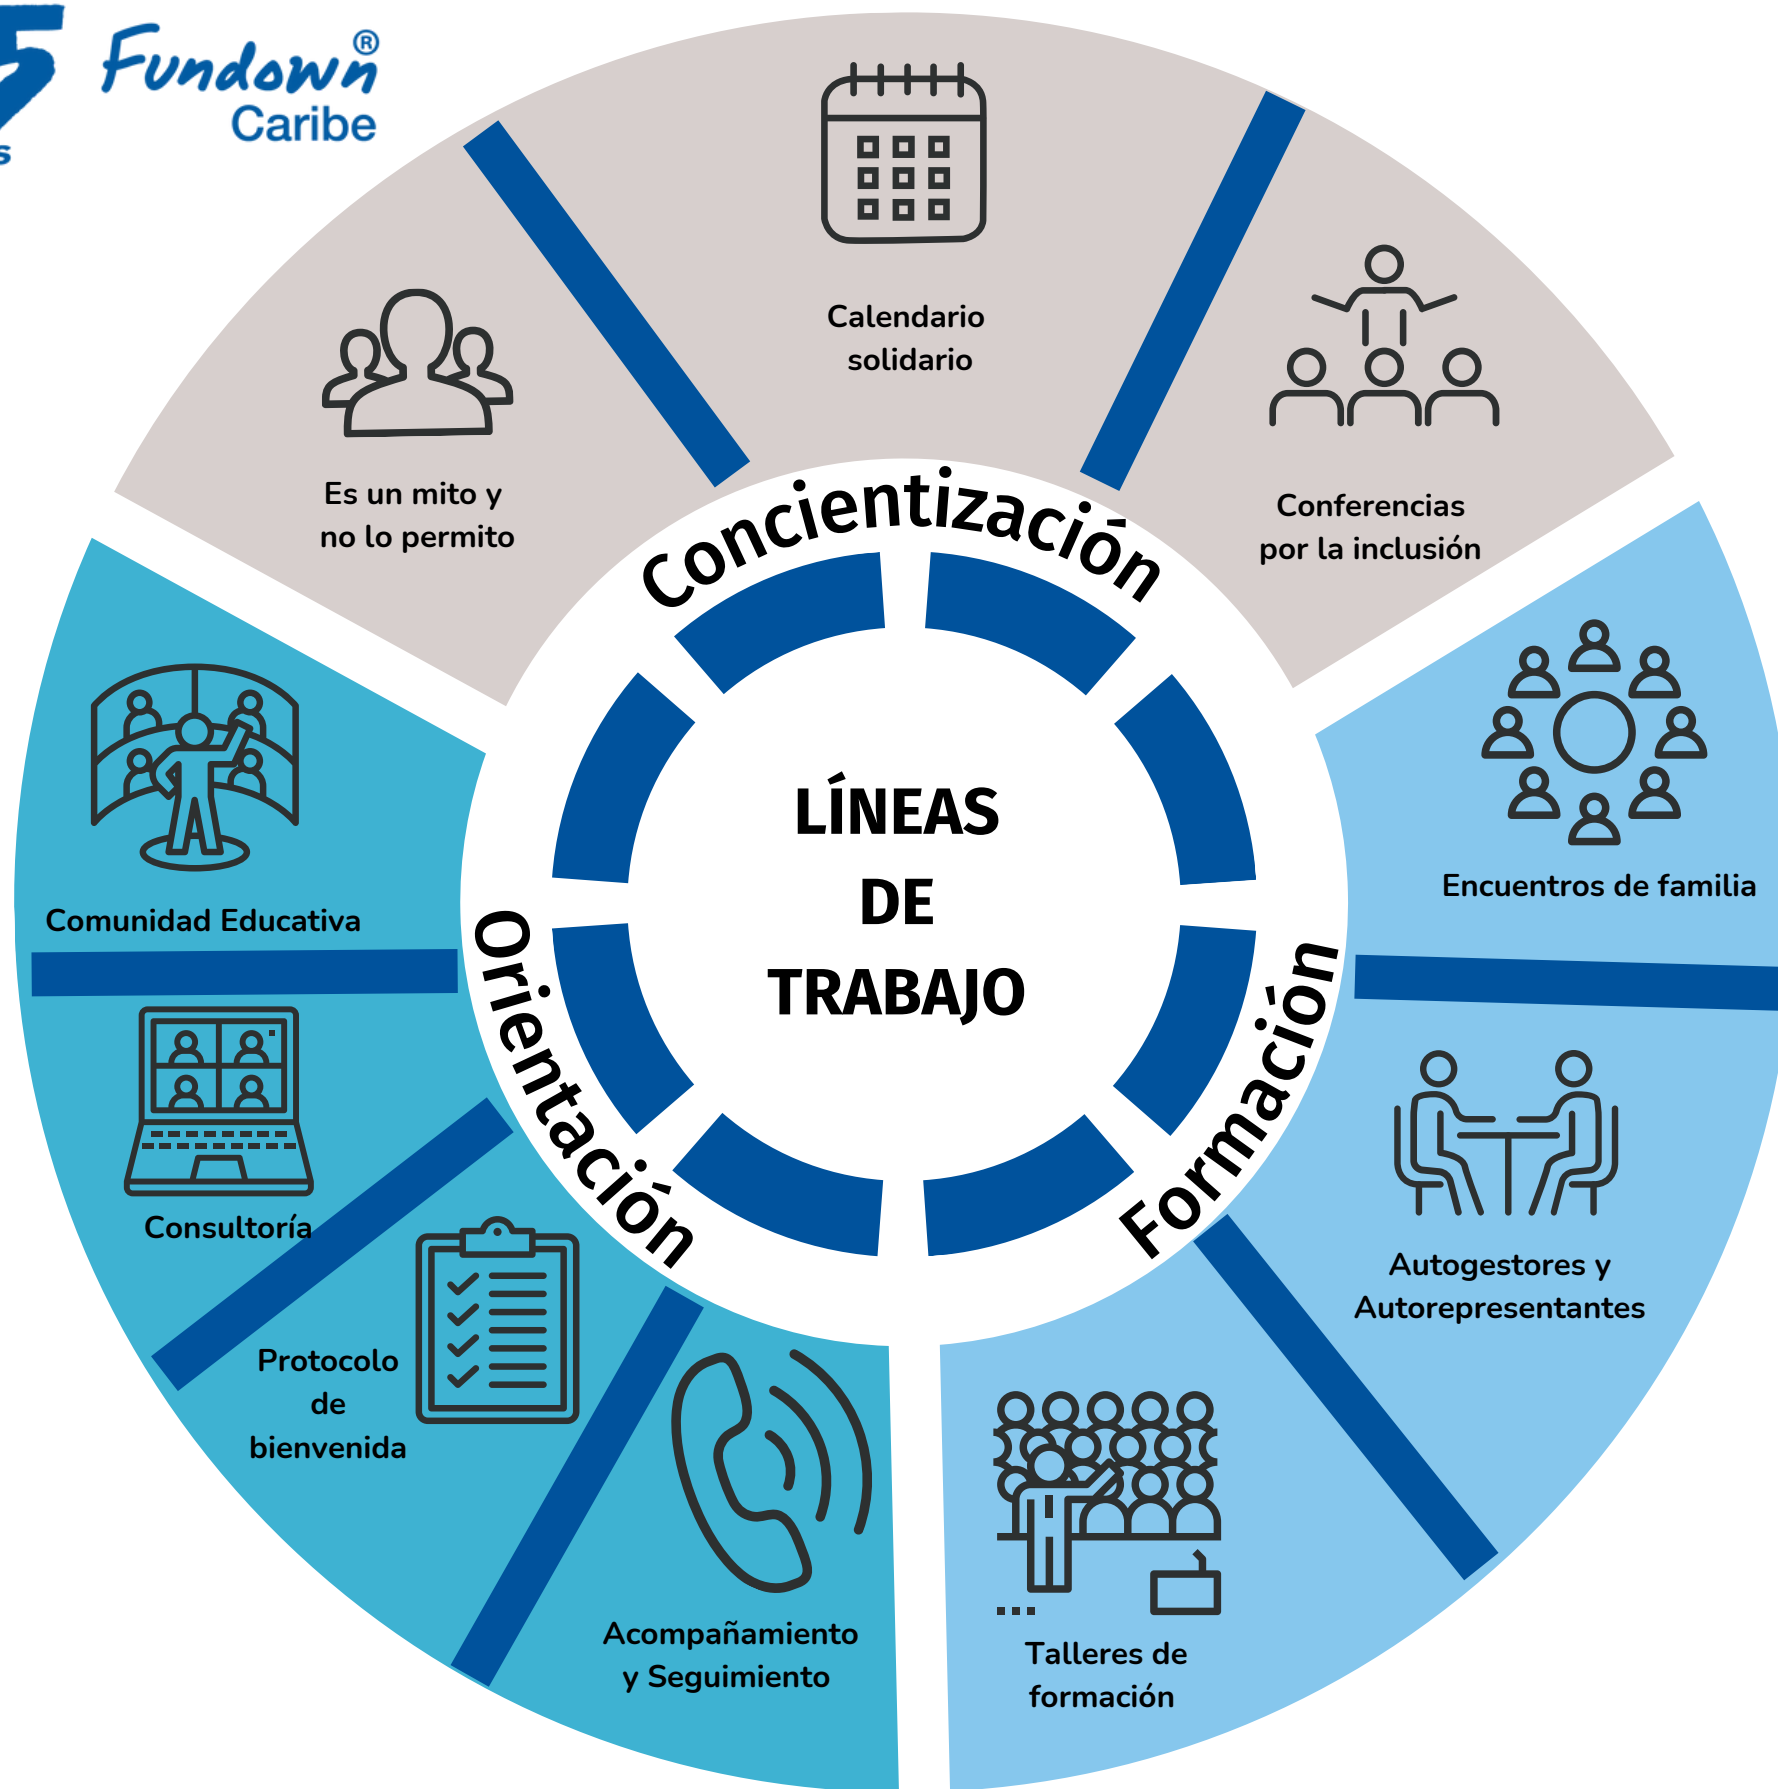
Fundown®
Caribe

Concientización

Calendario solidario

Es un mito y no lo permito

Conferencias por la inclusión

LÍNEAS DE TRABAJO

Formación

Encuentros de familia

Autogestores y Autorepresentantes

Talleres de formación

Orientación

Comunidad Educativa

Consultoría

Protocolo de bienvenida

Acompañamiento y Seguimiento